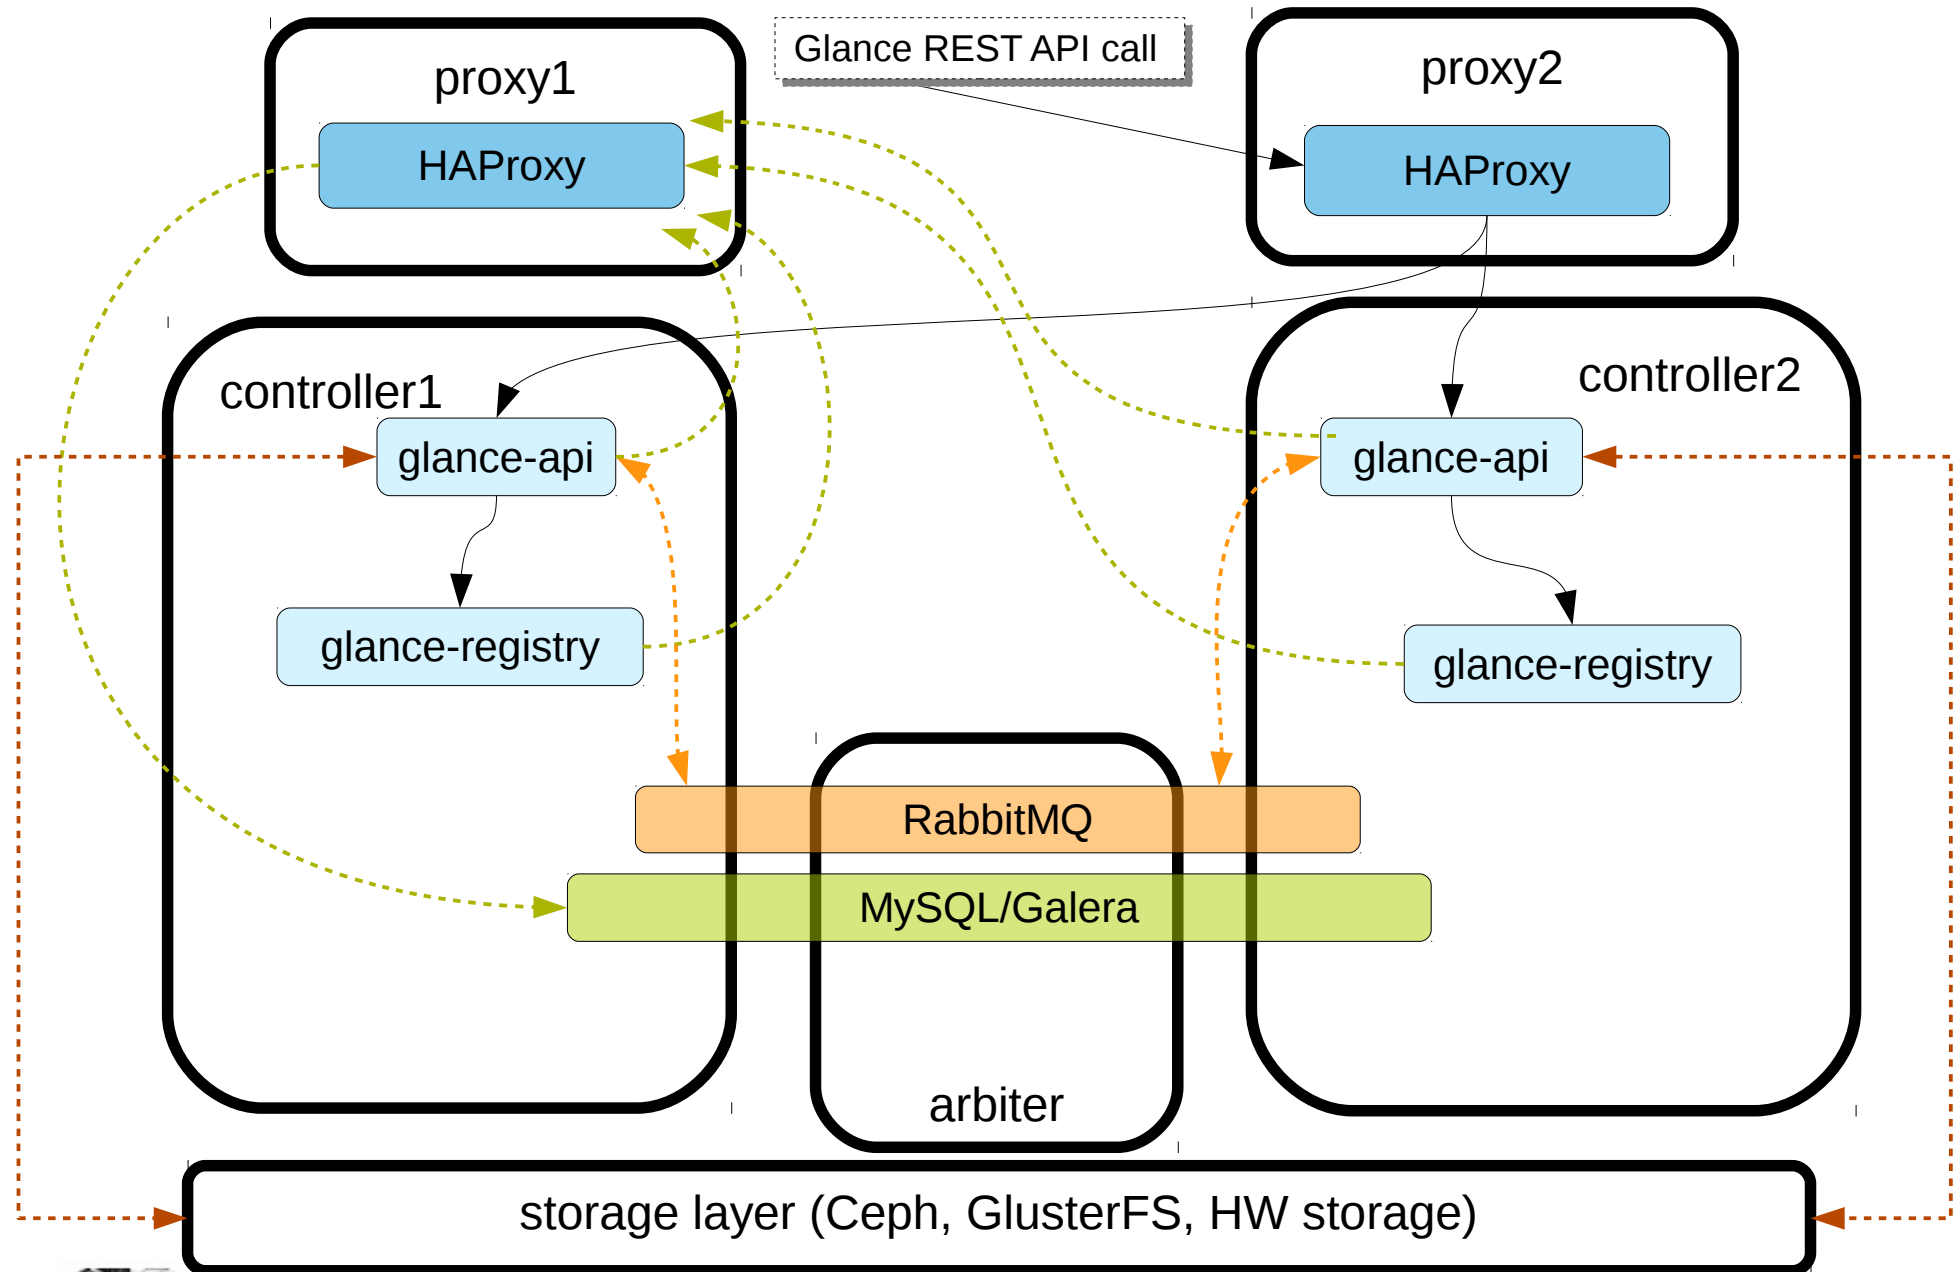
proxy1

HAProxy

Glance REST API call

proxy2

HAProxy

controller1

glance-api

glance-registry

controller2

glance-api

glance-registry

RabbitMQ

MySQL/Galera

arbiter

storage layer (Ceph, GlusterFS, HW storage)